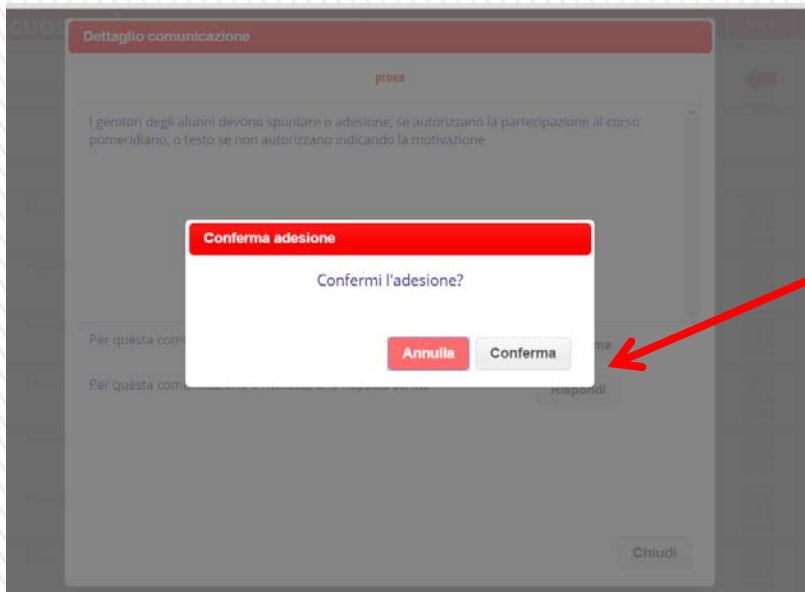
Dettaglio comunicazione

prova

I genitori degli alunni devono spuntare o adesione, se autorizzano la partecipazione al corso pomeridiano, o testo se non autorizzano indicando la motivazione

Per questa com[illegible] ma

Per questa com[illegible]

Rispondi

Conferma adesione

Confermi l'adesione?

Annulla

Conferma

Chiudi